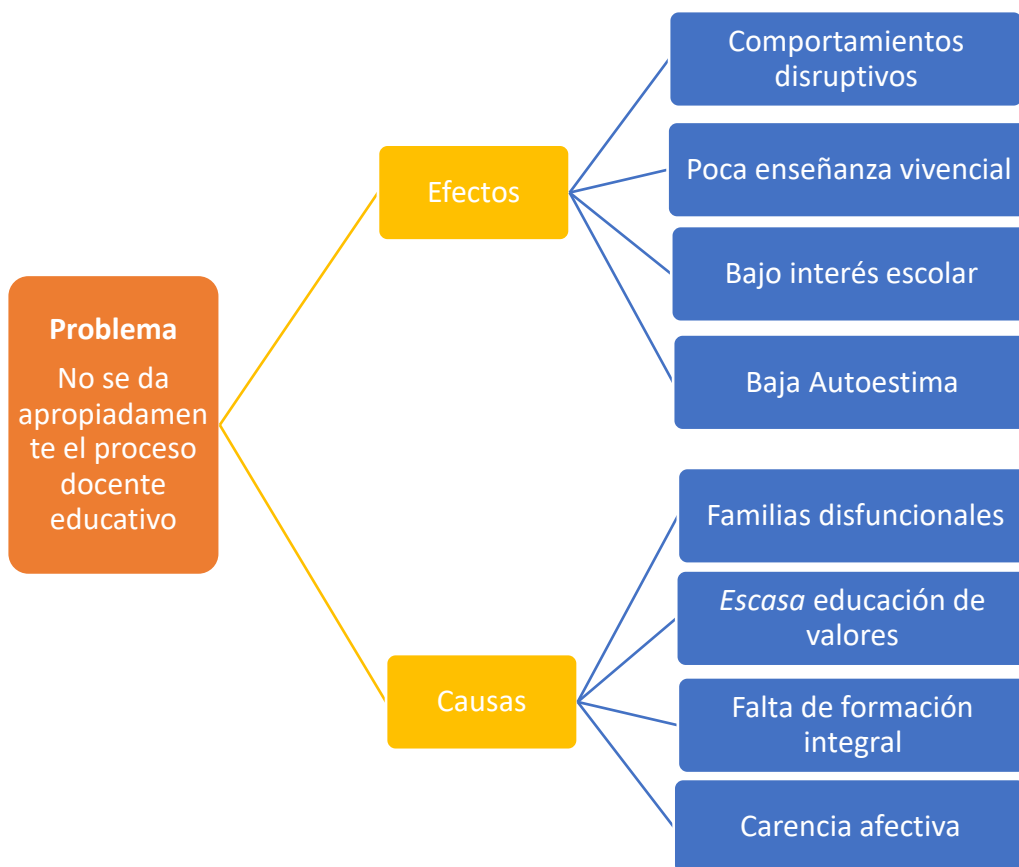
Problema

No se da apropiadamente el proceso docente educativo

Efectos

Comportamientos disruptivos

Poca enseñanza vivencial

Bajo interés escolar

Baja Autoestima

Causas

Familias disfuncionales

Escasa educación de valores

Falta de formación integral

Carencia afectiva